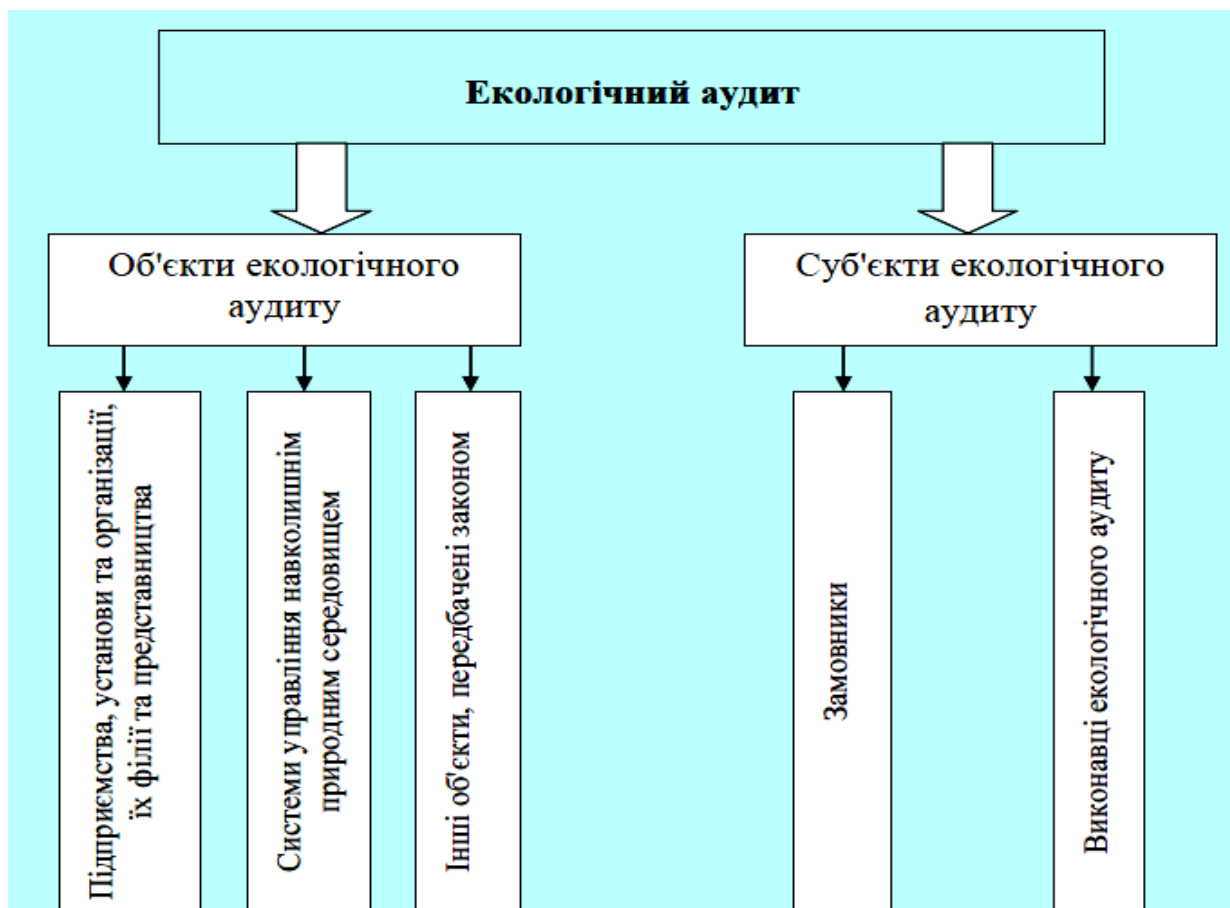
Екологічний аудит

Об'єкти екологічного аудиту

Суб'єкти екологічного аудиту

Підприємства, установи та організації, їх філії та представництва

Системи управління навколишнім природним середовищем

Інші об'єкти, передбачені законом

Замовники

Виконавці екологічного аудиту